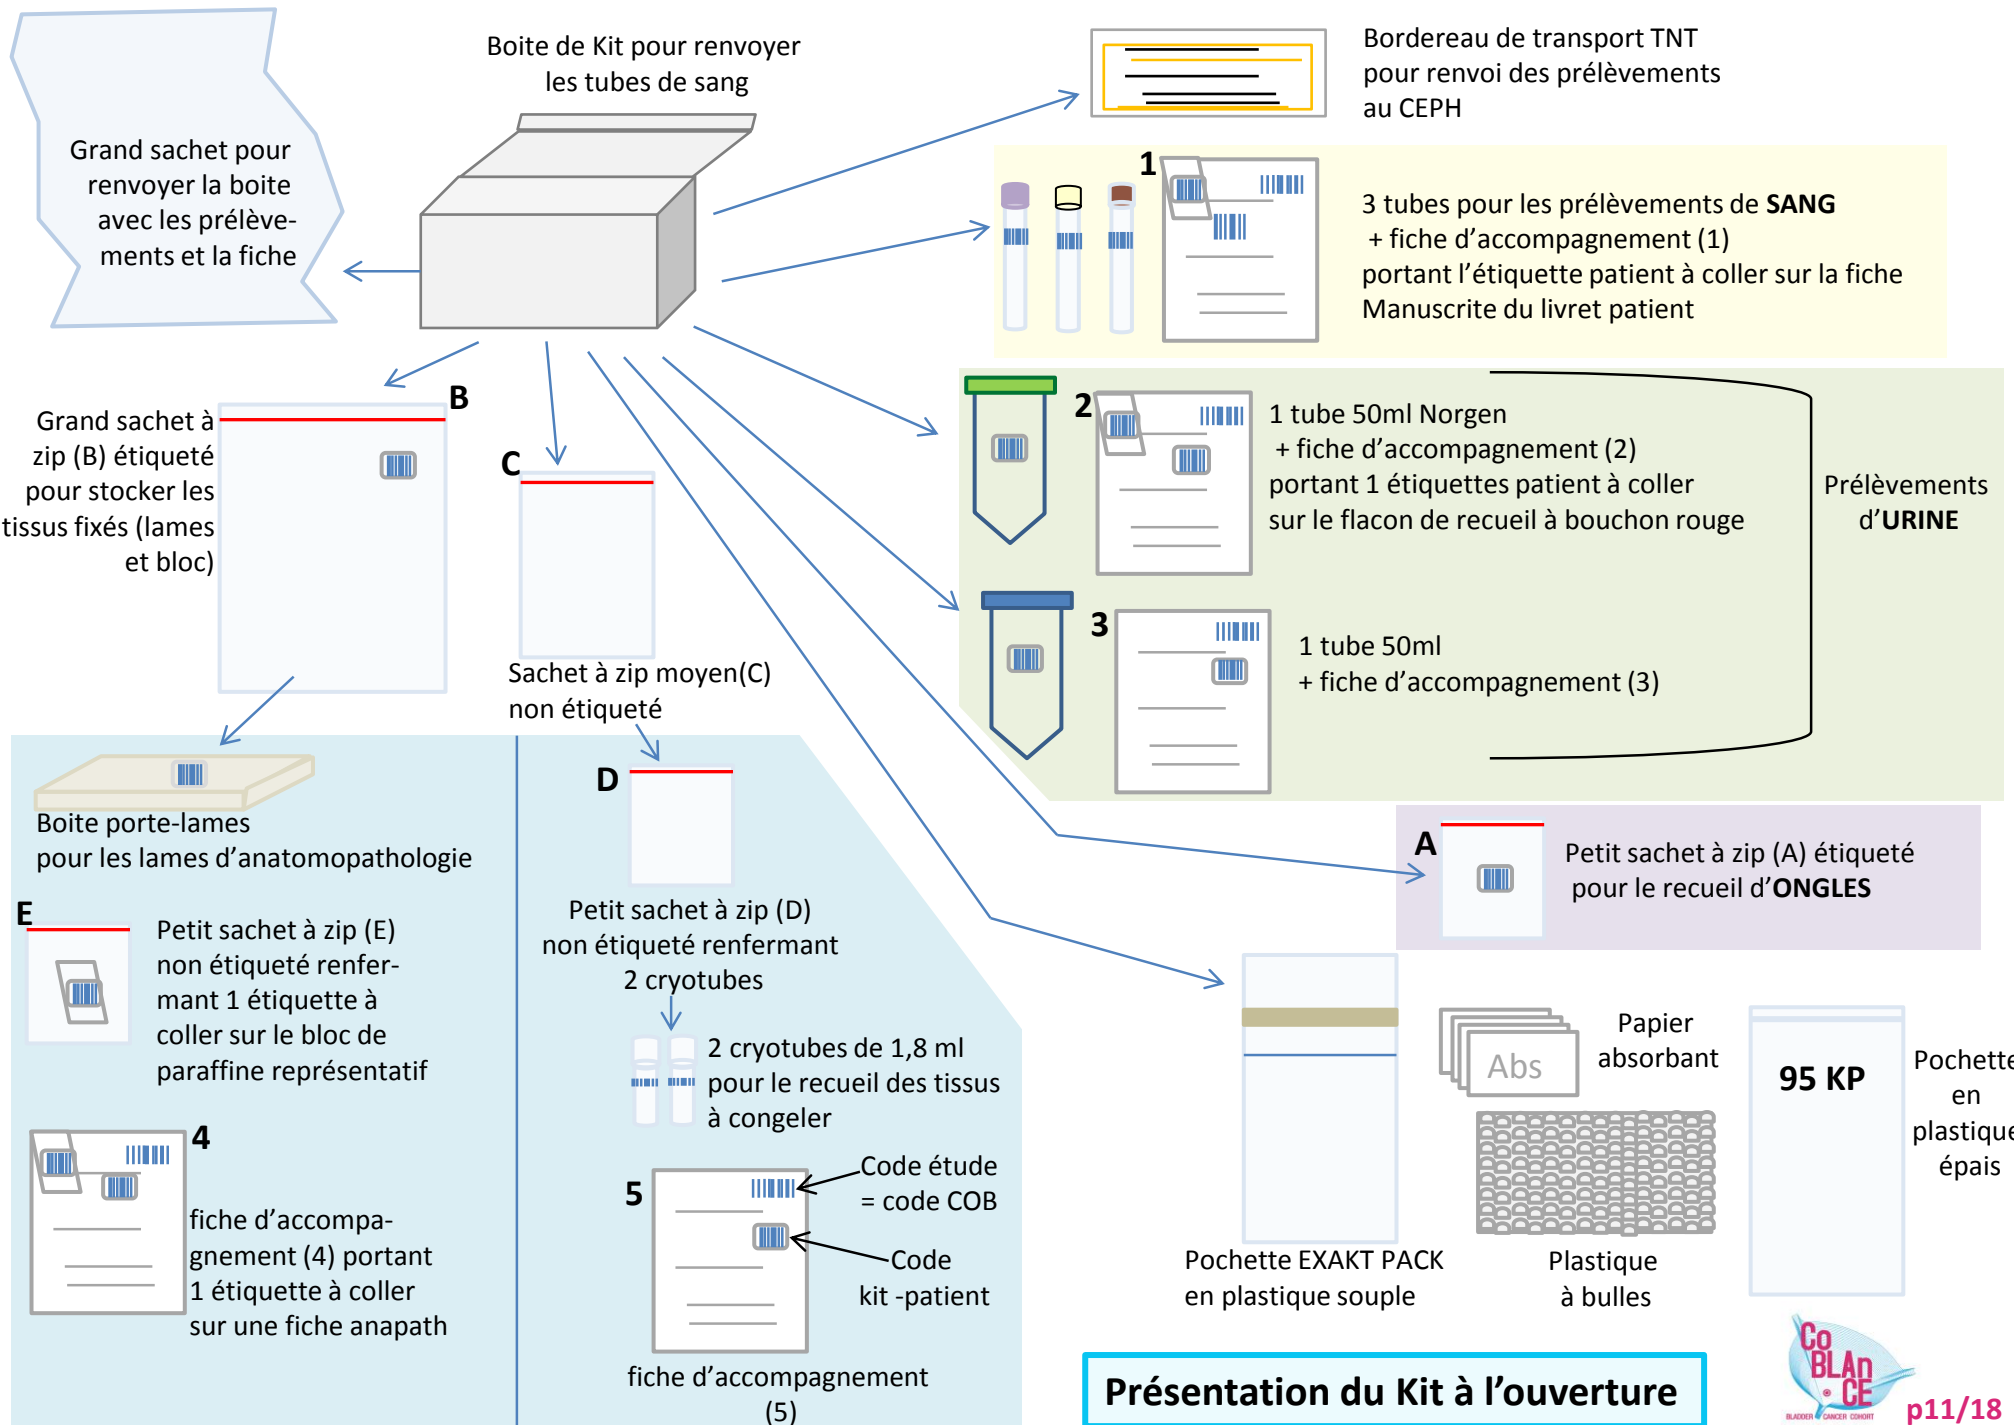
Boite de Kit pour renvoyer les tubes de sang

Grand sachet pour renvoyer la boite avec les prélèvements et la fiche

Bordereau de transport TNT pour renvoi des prélèvements au CEPH

1

3 tubes pour les prélèvements de **SANG** + fiche d'accompagnement (1) portant l'étiquette patient à coller sur la fiche Manuscrite du livret patient

2

1 tube 50ml Norgen + fiche d'accompagnement (2) portant 1 étiquettes patient à coller sur le flacon de recueil à bouchon rouge

Prélèvements d'**URINE**

3

1 tube 50ml + fiche d'accompagnement (3)

B

Grand sachet à zip (B) étiqueté pour stocker les tissus fixés (lames et bloc)

C

Sachet à zip moyen(C) non étiqueté

A

Petit sachet à zip (A) étiqueté pour le recueil d'**ONGLES**

Boite porte-lames pour les lames d'anatomopathologie

E

Petit sachet à zip (E) non étiqueté renfermant 1 étiquette à coller sur le bloc de paraffine représentatif

4

fiche d'accompagnement (4) portant 1 étiquette à coller sur une fiche anapath

D

Petit sachet à zip (D) non étiqueté renfermant 2 cryotubes

2 cryotubes de 1,8 ml pour le recueil des tissus à congeler

5

Code étude = code COB

Code kit -patient

fiche d'accompagnement (5)

Pochette EXAKT PACK en plastique souple

Abs

Papier absorbant

Plastique à bulles

95 KP

Pochette en plastique épais

Présentation du Kit à l'ouverture

Co BLAn CE

BLADDER CANCER COHORT

p11/18